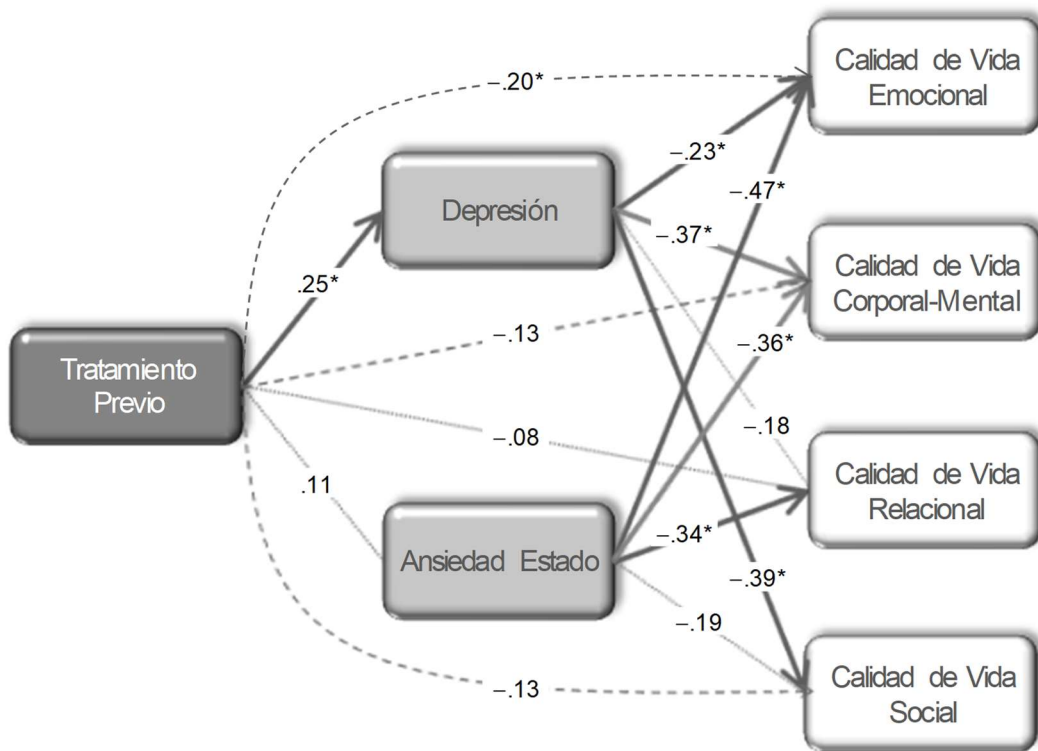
Calidad de Vida Emocional

.20*

Depresión

.23*

.47*

.37*

Calidad de Vida Corporal-Mental

.25*

.13

.36*

Tratamiento Previo

.08

.18

Calidad de Vida Relacional

.11

Ansiedad Estado

.34*

.39*

.19

Calidad de Vida Social

.13